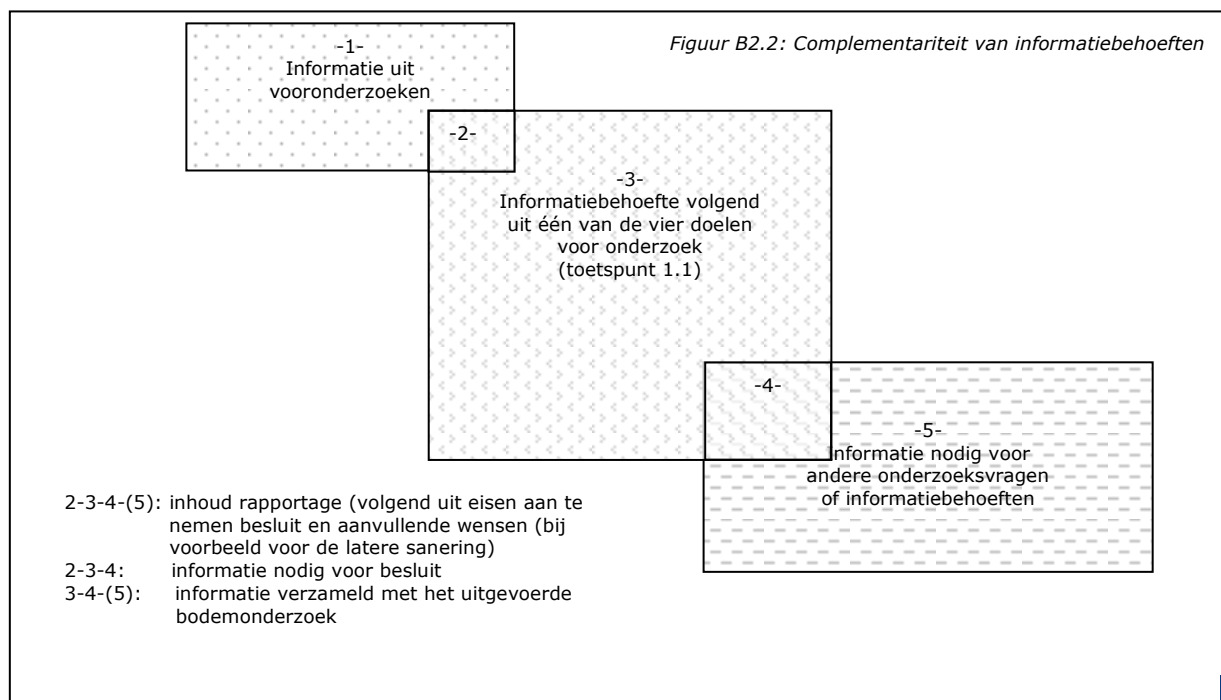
Figuur B2.2: Complementariteit van informatiebehoeften

-1-
Informatie uit vooronderzoeken

-2-

-3-
Informatiebehoefte volgend uit één van de vier doelen voor onderzoek (toetspunt 1.1)

-4-

-5-
Informatie nodig voor andere onderzoeksvragen of informatiebehoeften

2-3-4-(5): inhoud rapportage (volgend uit eisen aan te nemen besluit en aanvullende wensen (bij voorbeeld voor de latere sanering)
2-3-4: informatie nodig voor besluit
3-4-(5): informatie verzameld met het uitgevoerde bodemonderzoek